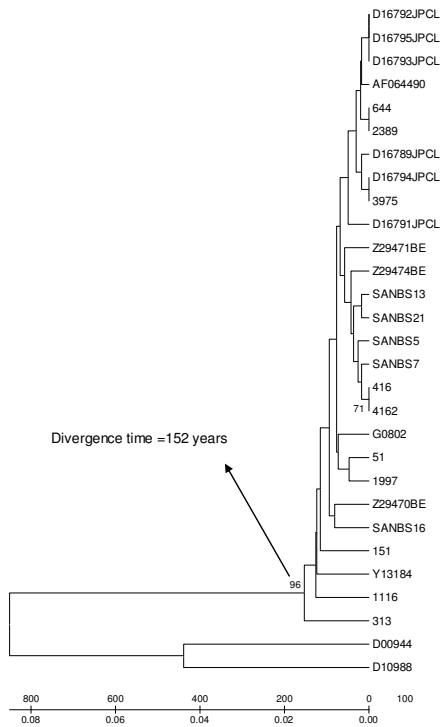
D16792JPCL
D16795JPCL
D16793JPCL
AF064490
644
2389
D16789JPCL
D16794JPCL
3975
D16791JPCL
Z29471BE
Z29474BE
SANBS13
SANBS21
SANBS5
SANBS7
416
71
4162
Divergence time =152 years
G0802
51
1997
Z29470BE
SANBS16
151
96
Y13184
1116
313
D00944
D10988

800 600 400 200 0 100
0.08 0.06 0.04 0.02 0.00